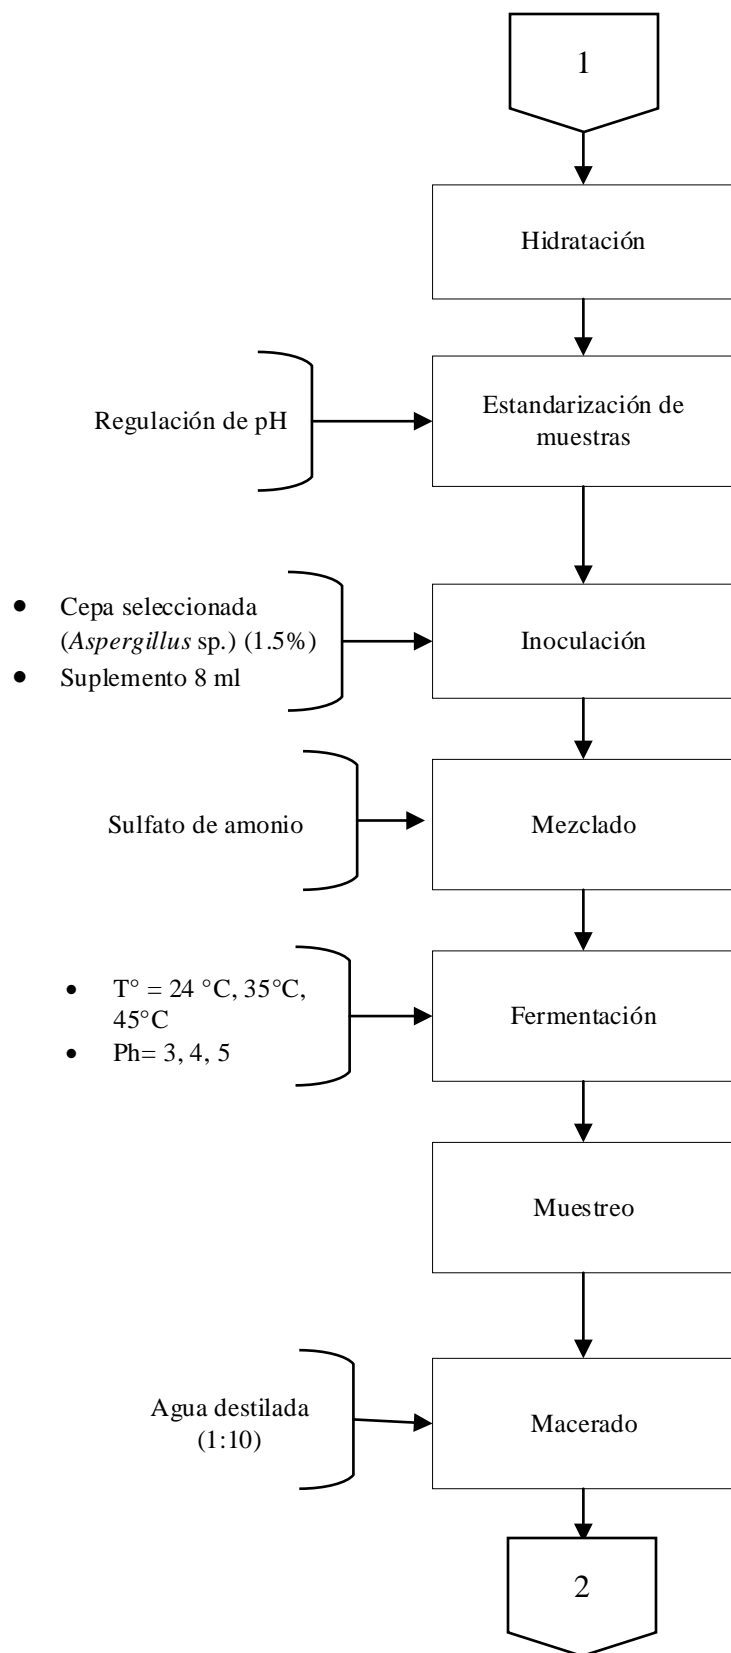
1

Hidratación

Regulación de pH

Estandarización de muestras

- Cepa seleccionada (*Aspergillus* sp.) (1.5%)
- Suplemento 8 ml

Inoculación

Sulfato de amonio

Mezclado

- T° = 24 °C, 35°C, 45°C
- Ph= 3, 4, 5

Fermentación

Muestreo

Agua destilada (1:10)

Macerado

2